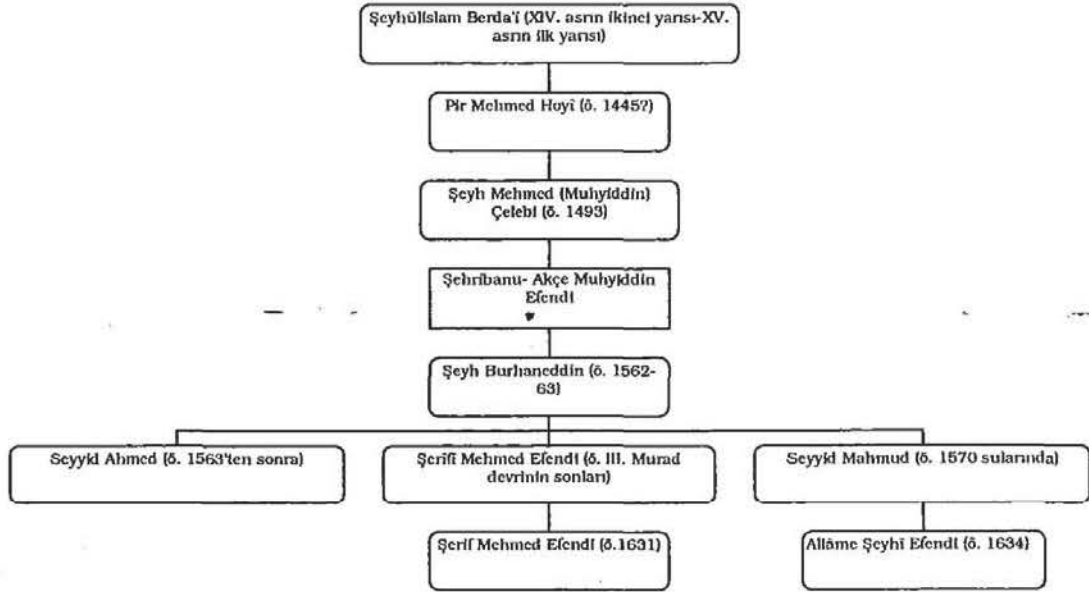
Şeyhülislam Berda'î (XIV. asrın ikinci yarısı-XV. asrın ilk yarısı)

Pir Mehmed Hoyî (ö. 1445?)

Şeyh Mehmed (Muhyiddin) Çelebi (ö. 1493)

Şehribanu- Akçe Muhyiddin Efendi

Şeyh Burhaneddin (ö. 1562-63)

Seyyid Ahmed (ö. 1563'ten sonra)

Şerifî Mehmed Efendi (ö. III. Murad devrinin sonları)

Seyyid Mahmud (ö. 1570 sularında)

Şerif Mehmed Efendi (ö.1631)

Allâme Şeyhî Efendi (ö. 1634)